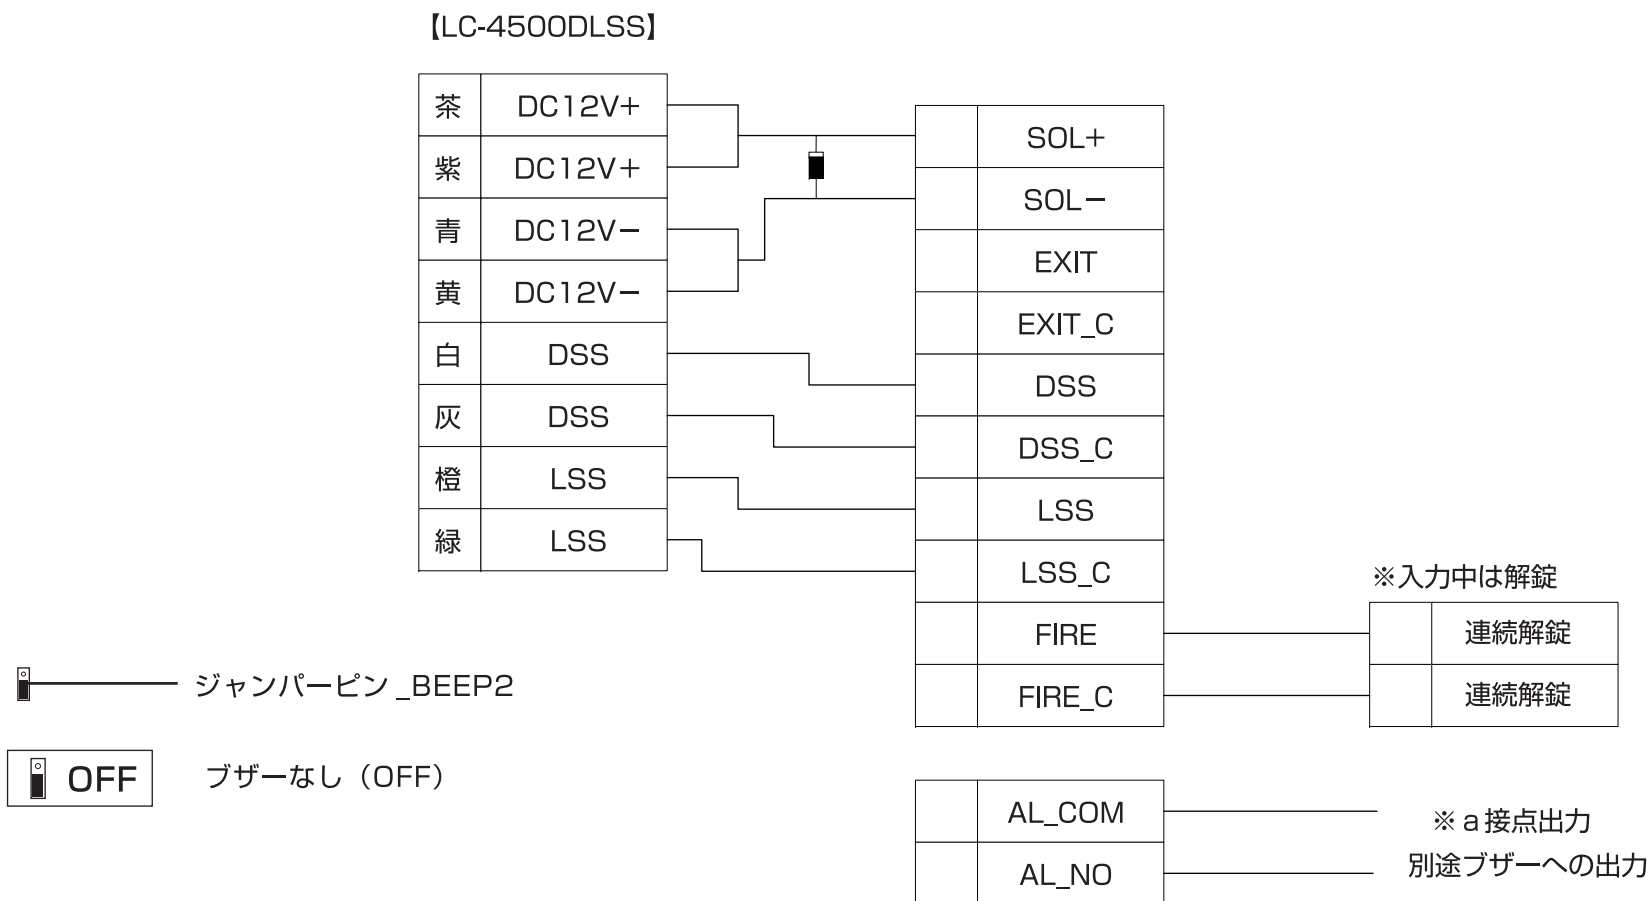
【LC-4500DLSS】

| 茶 | DC12V+ |
|---|---|
| 紫 | DC12V+ |
| 青 | DC12V− |
| 黄 | DC12V− |
| 白 | DSS |
| 灰 | DSS |
| 橙 | LSS |
| 緑 | LSS |

| | SOL+ |
|---|---|
| | SOL− |
| | EXIT |
| | EXIT_C |
| | DSS |
| | DSS_C |
| | LSS |
| | LSS_C |
| | FIRE |
| | FIRE_C |

※入力中は解錠

| | 連続解錠 |
|---|---|
| | 連続解錠 |

ジャンパーピン _BEEP2

OFF

ブザーなし（OFF）

| | AL_COM |
|---|---|
| | AL_NO |

※ａ接点出力
別途ブザーへの出力